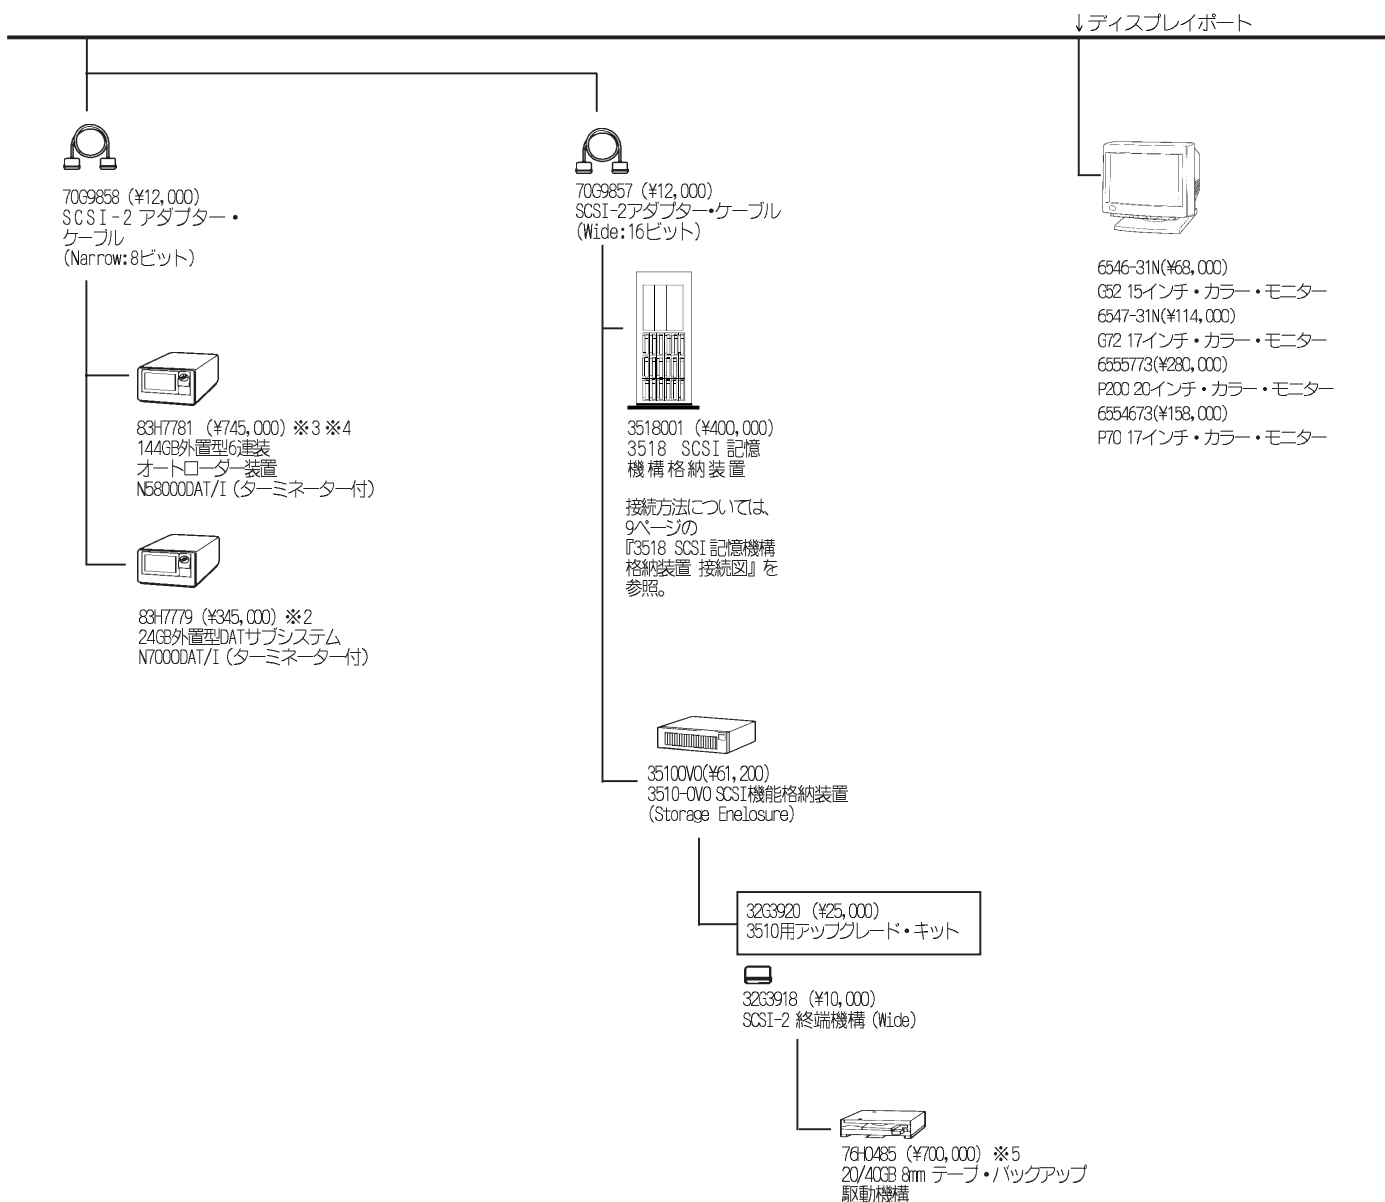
↓ディスプレイポート

70G9858 (¥12,000)
SCSI-2 アダプター・ケーブル
(Narrow:8ビット)

83H7781 (¥745,000) ※3 ※4
144GB外置型6連装
オートローダー装置
N58000DAT/I (ターミネーター付)

83H7779 (¥345,000) ※2
24GB外置型DATサブシステム
N7000DAT/I (ターミネーター付)

70G9857 (¥12,000)
SCSI-2アダプター•ケーブル
(Wide:16ビット)

3518001 (¥400,000)
3518 SCSI 記憶機構格納装置

接続方法については、9ページの『3518 SCSI 記憶機構格納装置 接続図』を参照。

35100V0(¥61,200)
3510-0V0 SCSI機能格納装置
(Storage Enelosure)

32G3920 (¥25,000)
3510用アップグレード・キット

32G3918 (¥10,000)
SCSI-2 終端機構 (Wide)

76H0485 (¥700,000) ※5
20/40GB 8mm テープ・バックアップ駆動機構

6546-31N(¥68,000)
G52 15インチ・カラー・モニター
6547-31N(¥114,000)
G72 17インチ・カラー・モニター
6555773(¥280,000)
P200 20インチ・カラー・モニター
6554673(¥158,000)
P70 17インチ・カラー・モニター